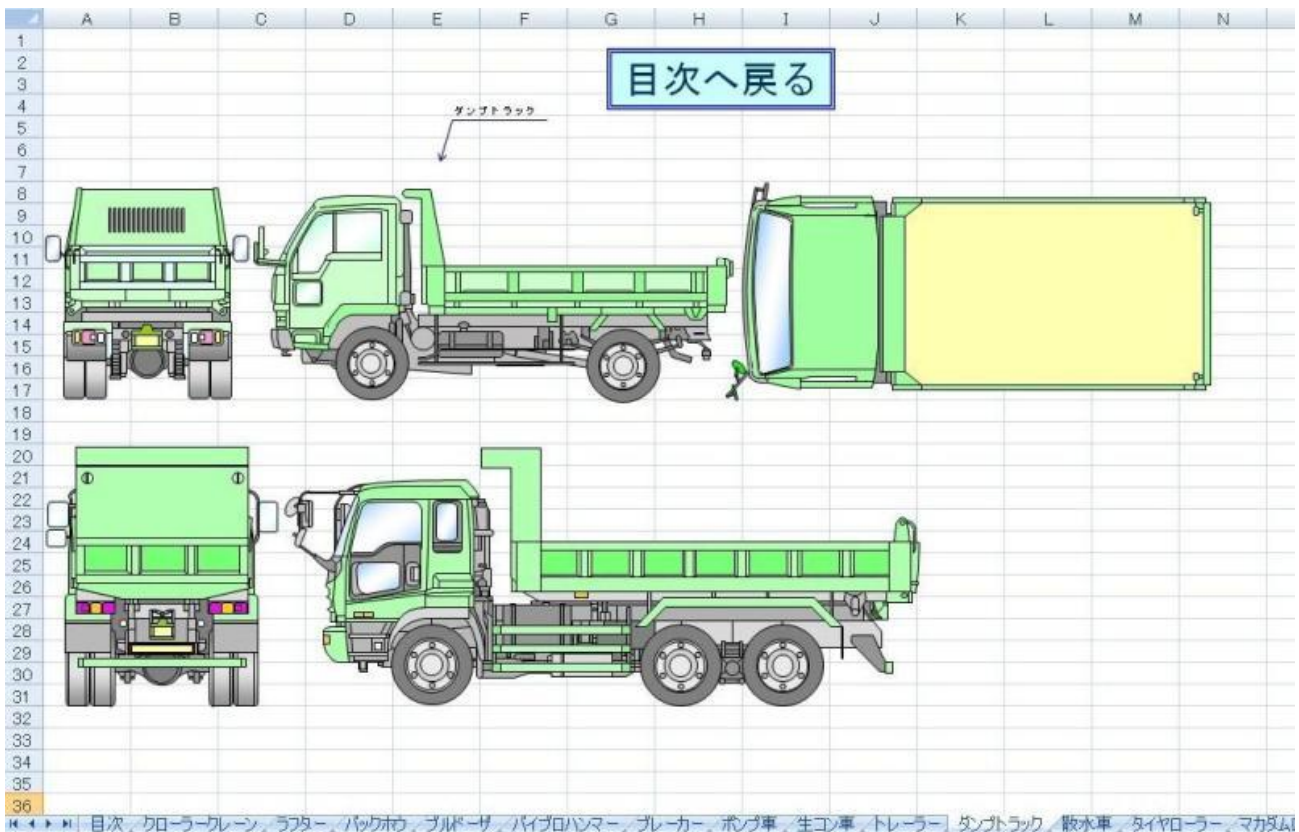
A B C D E F G H I J K L M N

1
2
3
4
5
6
7
8
9
10
11
12
13
14
15
16
17
18
19
20
21
22
23
24
25
26
27
28
29
30
31
32
33
34
35
36

目次へ戻る

ダンプトラック

目次 クローラークレーン ラフター バックホウ ブルドーザ バイブロハンマー ブレーカー ポンプ車 生コン車 トレーラー ダンプトラック 散水車 タイヤローラー マカダム